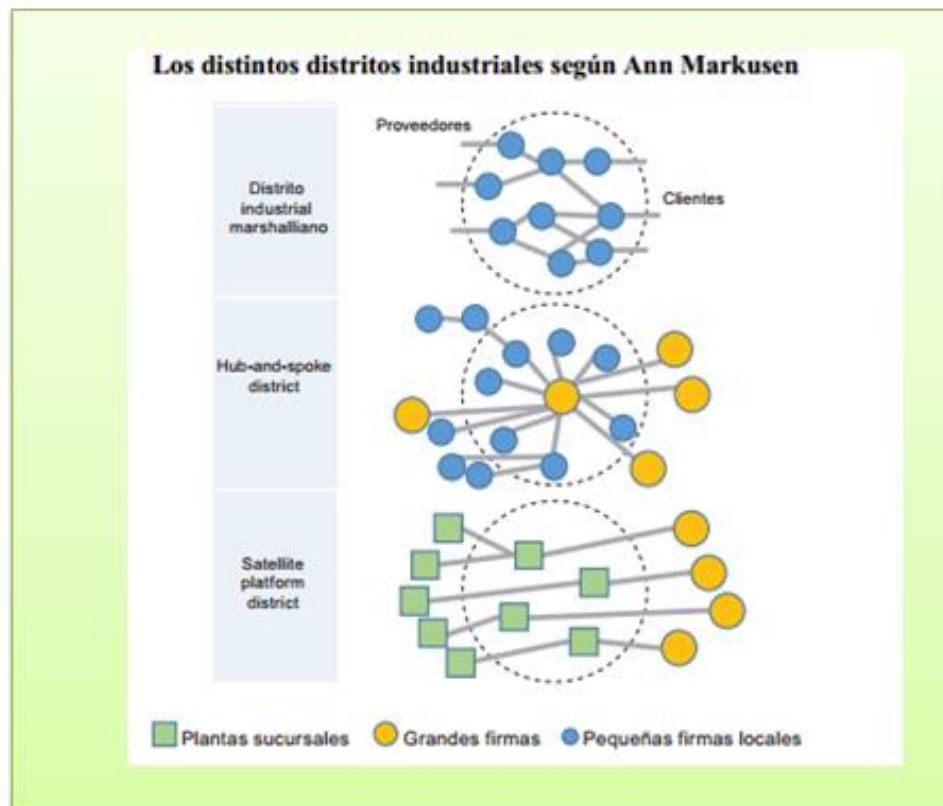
Los distintos distritos industriales según Ann Markusen

Proveedores

Distrito industrial marshalliano

Clientes

Hub-and-spoke district

Satellite platform district

Plantas sucursales Grandes firmas Pequeñas firmas locales